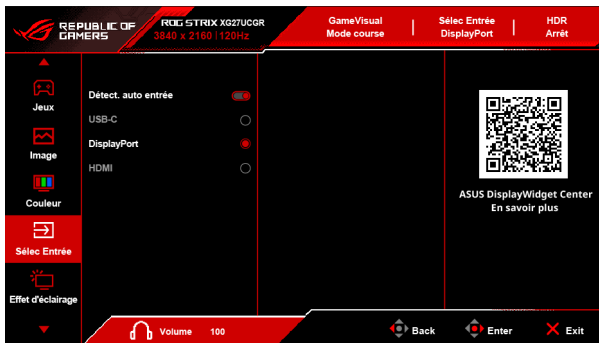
REPUBLIC OF GAMERS

ROG STRIX XG27UCGR
3840 x 2160 | 120Hz

GameVisual
Mode course

Sélec Entrée
DisplayPort

HDR
Arrêt

Jeux

Image

Couleur

Sélec Entrée

Effet d'éclairage

Détect. auto entrée

USB-C

DisplayPort

HDMI

ASUS DisplayWidget Center
En savoir plus

Volume 100

Back

Enter

Exit